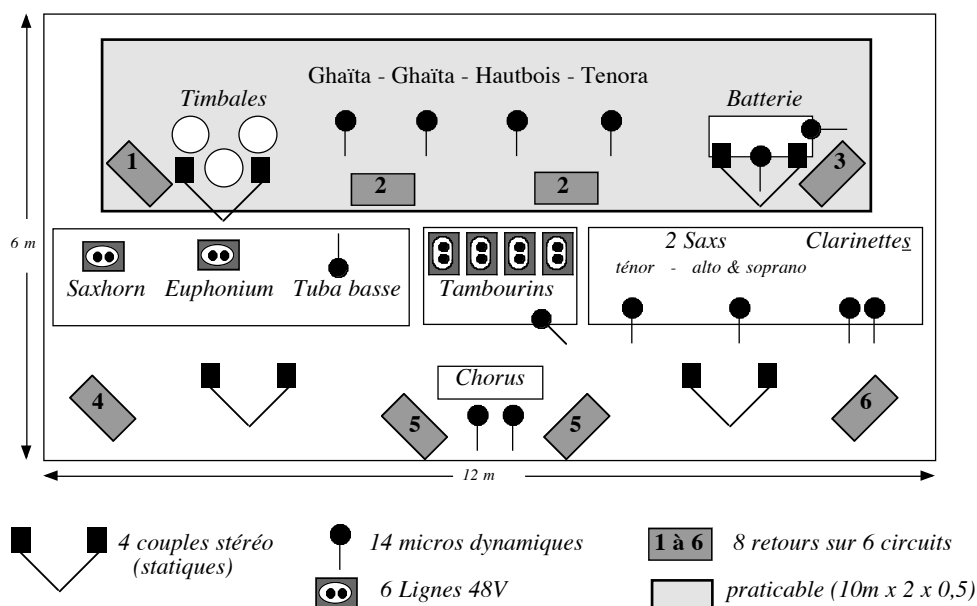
Ghaïta - Ghaïta - Hautbois - Tenora

Timbales

Batterie

1

2

2

3

6 m

2 Saxs

Clarinettes

ténor - alto & soprano

Saxhorn

Euphonium

Tuba basse

Tambourins

Chorus

4

5

5

6

12 m

4 couples stéréo (statiques)

14 micros dynamiques

1 à 6

8 retours sur 6 circuits

6 Lignes 48V

praticable (10m x 2 x 0,5)